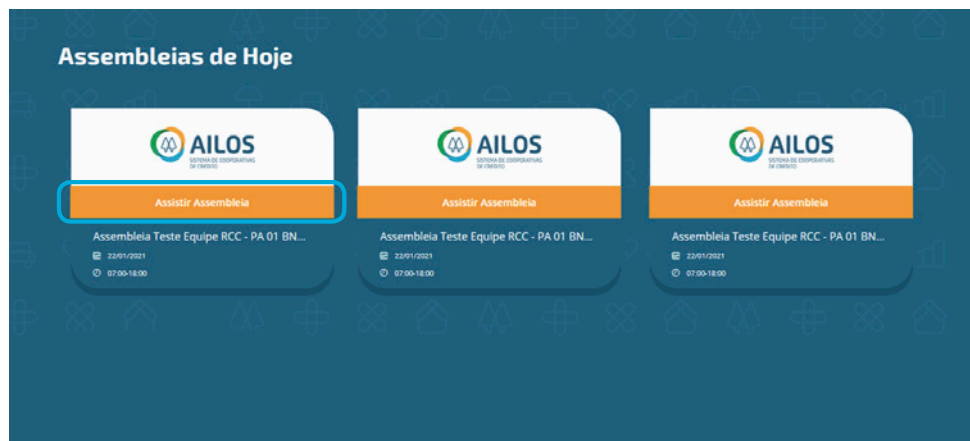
Assembleias de Hoje

AILOS
SISTEMA DE COOPERATIVAS DE CRÉDITO

Assistir Assembleia

Assembleia Teste Equipe RCC - PA 01 BN...

22/01/2021

07:00-18:00

AILOS
SISTEMA DE COOPERATIVAS DE CRÉDITO

Assistir Assembleia

Assembleia Teste Equipe RCC - PA 01 BN...

22/01/2021

07:00-18:00

AILOS
SISTEMA DE COOPERATIVAS DE CRÉDITO

Assistir Assembleia

Assembleia Teste Equipe RCC - PA 01 BN...

22/01/2021

07:00-18:00